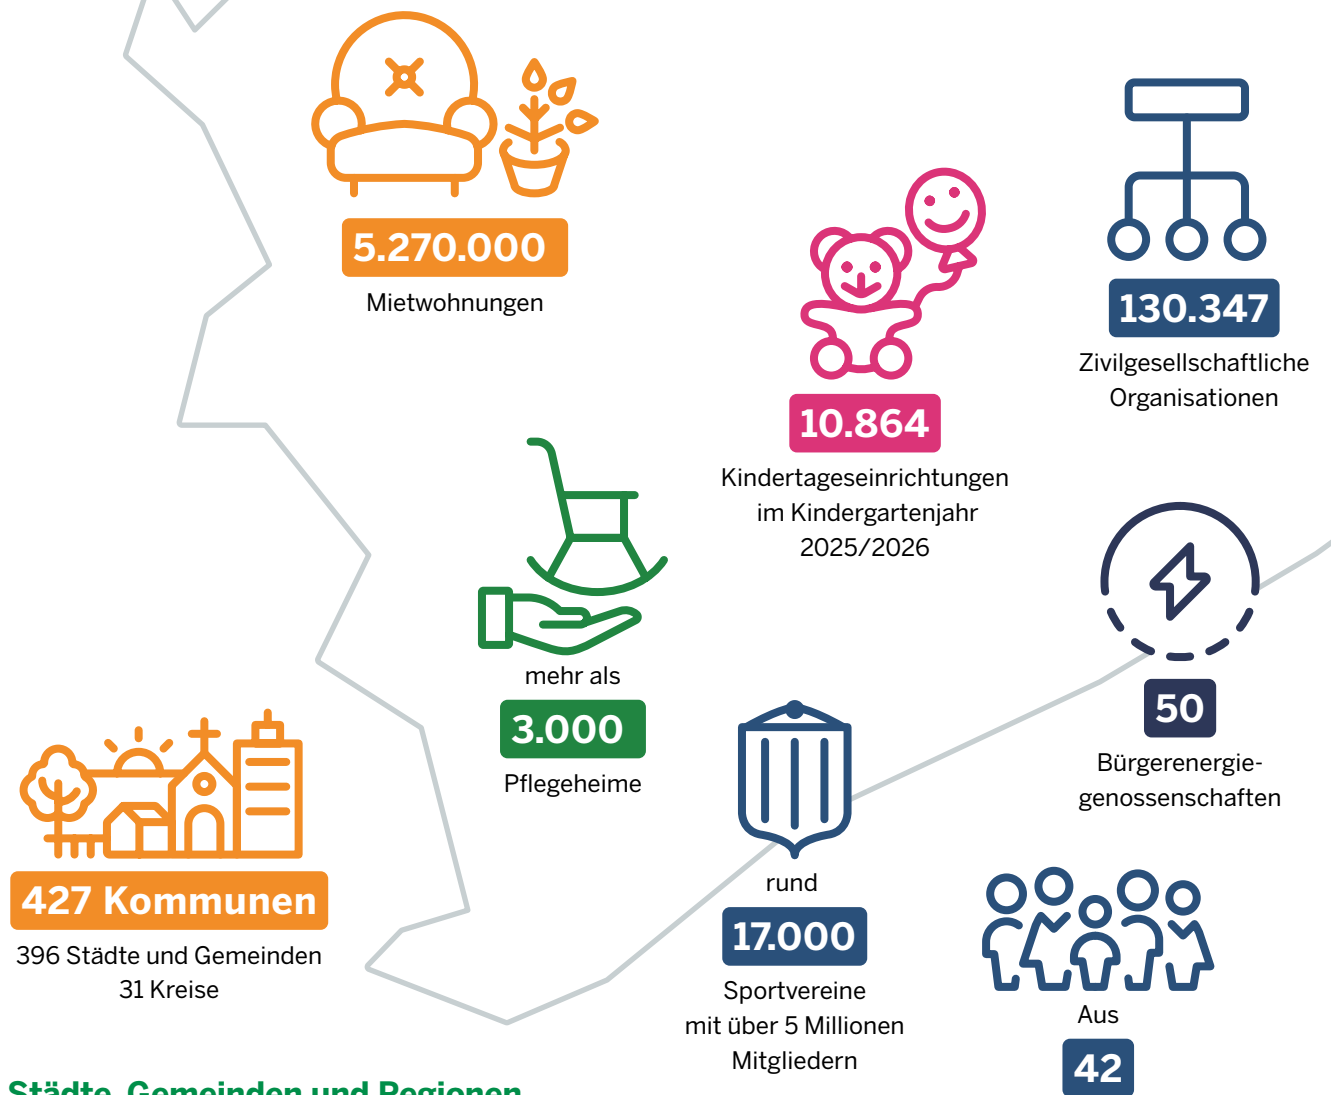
5.270.000
Mietwohnungen

10.864
Kindertageseinrichtungen im Kindergartenjahr 2025/2026

130.347
Zivilgesellschaftliche Organisationen

mehr als
3.000
Pflegeheime

50
Bürgerenergiegenossenschaften

427 Kommunen
396 Städte und Gemeinden
31 Kreise

rund
17.000
Sportvereine mit über 5 Millionen Mitgliedern

Aus
42

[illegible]